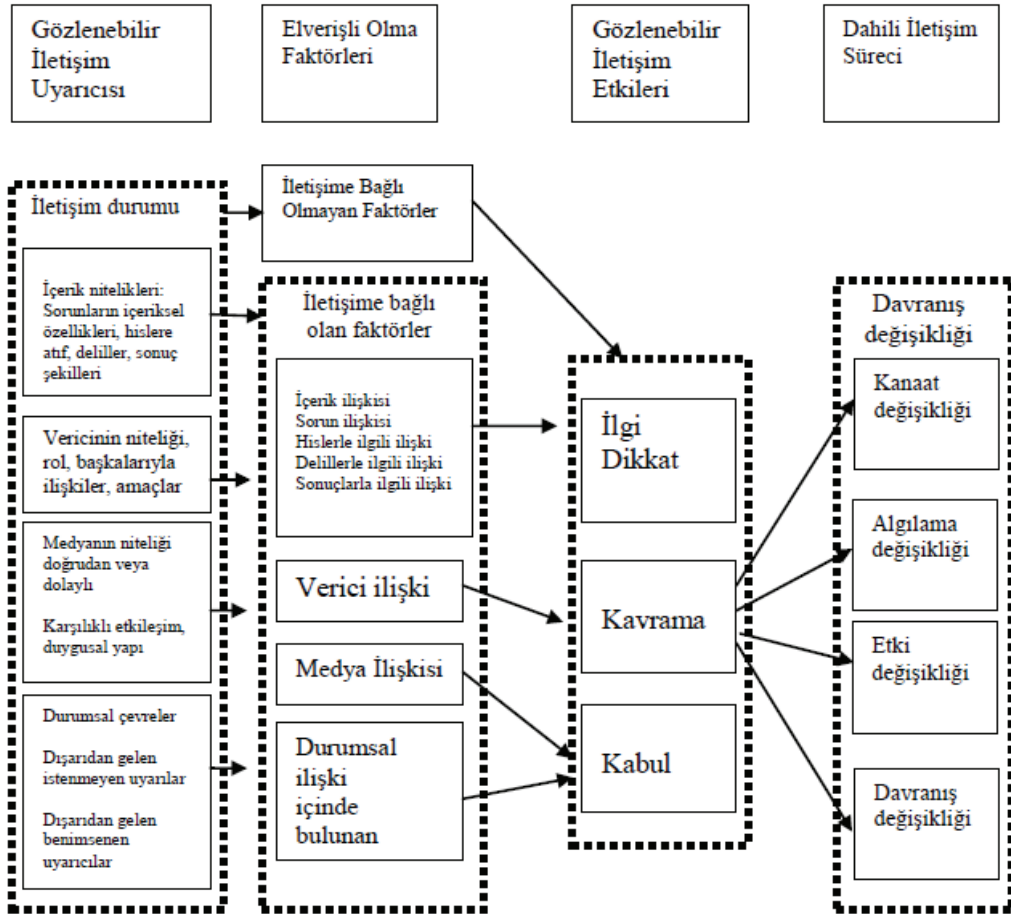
Gözlenebilir İletişim Uyarıcısı

Elverişli Olma Faktörleri

Gözlenebilir İletişim Etkileri

Dahili İletişim Süreci

İletişim durumu

İçerik nitelikleri: Sorunların içeriksel özellikleri, hislere atıf, deliller, sonuç şekilleri

Vericinin niteliği, rol, başkalarıyla ilişkiler, amaçlar

Medyanın niteliği doğrudan veya dolaylı

Karşılıklı etkileşim, duygusal yapı

Durumsal çevreler

Dışarıdan gelen istenmeyen uyarılar

Dışarıdan gelen benimsenen uyarıcılar

İletişime Bağlı Olmayan Faktörler

İletişime bağlı olan faktörler

İçerik ilişkisi
Sorun ilişkisi
Hislerle ilgili ilişki
Delillerle ilgili ilişki
Sonuçlarla ilgili ilişki

Verici ilişki

Medya İlişkisi

Durumsal ilişki içinde bulunan

İlgi
Dikkat

Kavrama

Kabul

Davranış değişikliği

Kanaat değişikliği

Algılama değişikliği

Etki değişikliği

Davranış değişikliği